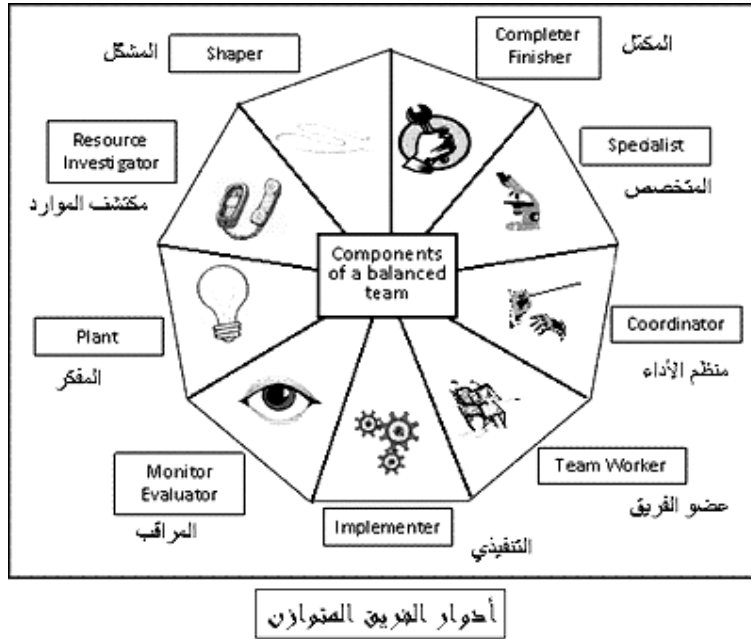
Shaper
المشكّل

Completer Finisher
المكمّل

Resource Investigator
مكتشف الموارد

Specialist
المتخصص

Components of a balanced team

Plant
المفكر

Coordinator
منظم الأداء

Monitor Evaluator
المراقب

Team Worker
عضو الفريق

Implementer
التنفيذي

أدوار الفريق المتوازن